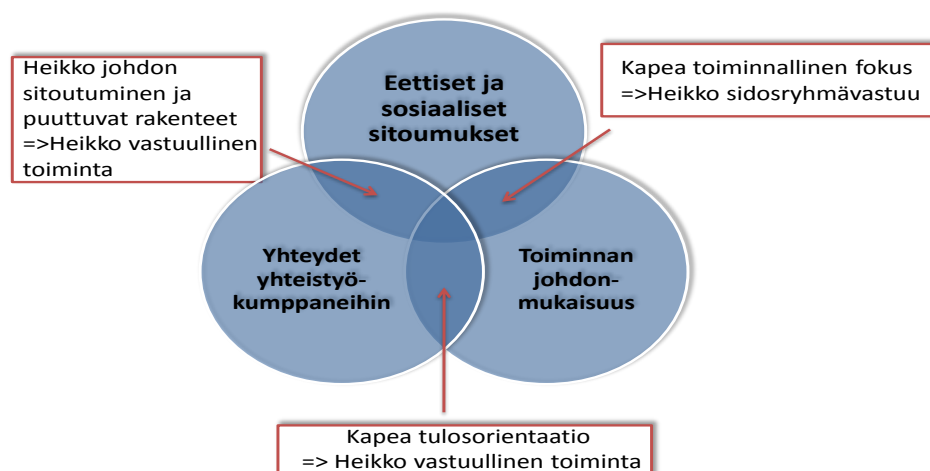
Heikko johdon sitoutuminen ja puuttuvat rakenteet =>Heikko vastuullinen toiminta

Eettiset ja sosiaaliset sitoumukset

Kapea toiminnallinen fokus =>Heikko sidosryhmävastuu

Yhteydet yhteistyökumppaneihin

Toiminnan johdonmukaisuus

Kapea tulosorientaatio => Heikko vastuullinen toiminta